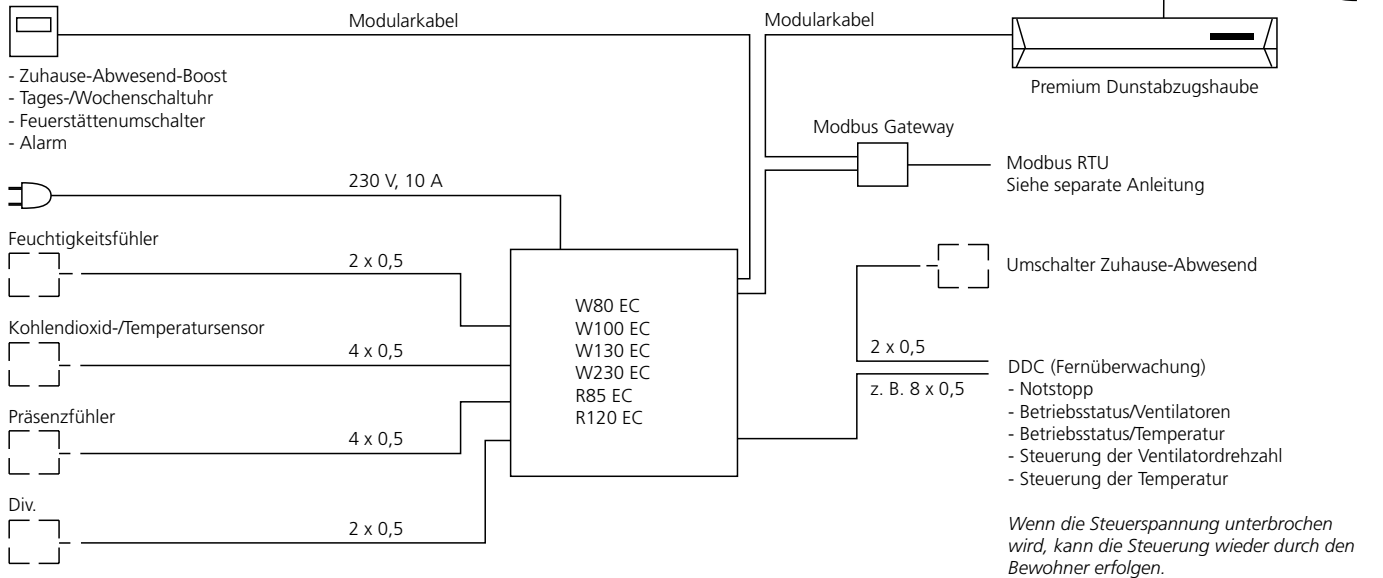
Modularkabel

Modularkabel

Premium Dunstabzugshaube

- Zuhause-Abwesend-Boost
- Tages-/Wochenschaltuhr
- Feuerstättenumschalter
- Alarm

Modbus Gateway

Modbus RTU
Siehe separate Anleitung

230 V, 10 A

Feuchtigkeitsfühler

2 x 0,5

Umschalter Zuhause-Abwesend

W80 EC
W100 EC
W130 EC
W230 EC
R85 EC
R120 EC

Kohlendioxid-/Temperatursensor

4 x 0,5

2 x 0,5

DDC (Fernüberwachung)
- Notstopp
- Betriebsstatus/Ventilatoren
- Betriebsstatus/Temperatur
- Steuerung der Ventilatordrehzahl
- Steuerung der Temperatur

z. B. 8 x 0,5

Präsenzfühler

4 x 0,5

Div.

2 x 0,5

*Wenn die Steuerspannung unterbrochen wird, kann die Steuerung wieder durch den Bewohner erfolgen.*